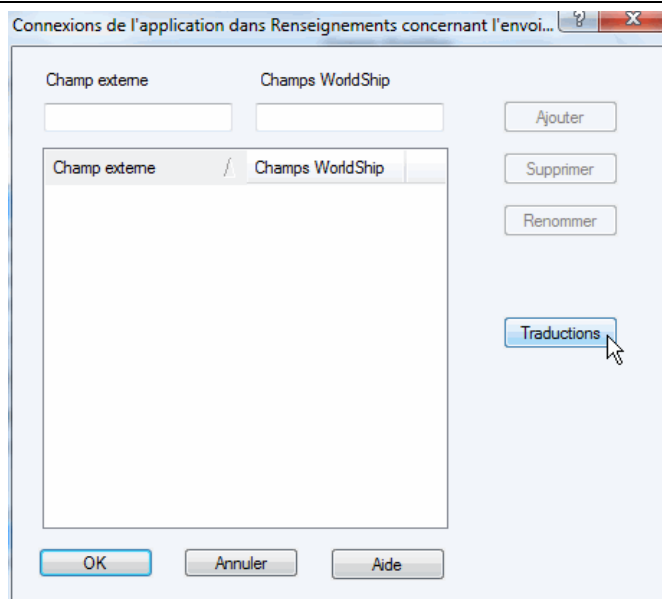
Connexions de l'application dans Renseignements concernant l'envoi...

Champ externe

Champs WorldShip

Ajouter

| Champ externe | Champs WorldShip |
|---|---|

Supprimer

Renommer

Traductions

OK

Annuler

Aide